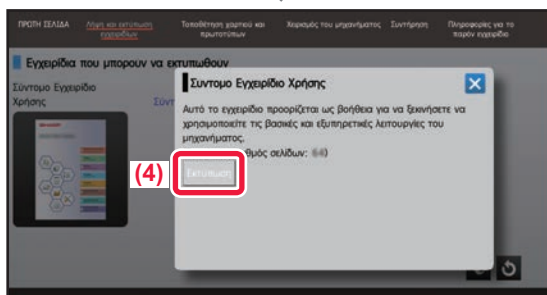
ΠΡΩΤΗ ΣΕΛΙΔΑ
Λήψη και εκτύπωση εγχειριδίων
Τοποθέτηση χαρτιού και πρωτοτύπων
Χειρισμός του μηχανήματος
Συντήρηση
Πληροφορίες για το παρόν εγχειρίδιο

Εγχειρίδια που μπορουν να εκτυπωθουν

Σύντομο Εγχειρίδιο Χρήσης

Συντ

Σύντομο Εγχειρίδιο Χρήσης

Αυτό το εγχειρίδιο προορίζεται ως βοήθεια για να ξεκινήσετε να χρησιμοποιείτε τις βασικές και εξυπηρετικές λειτουργίες του μηχανήματος.

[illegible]θμός σελίδων: 64)

(4)

Εκτύπωση